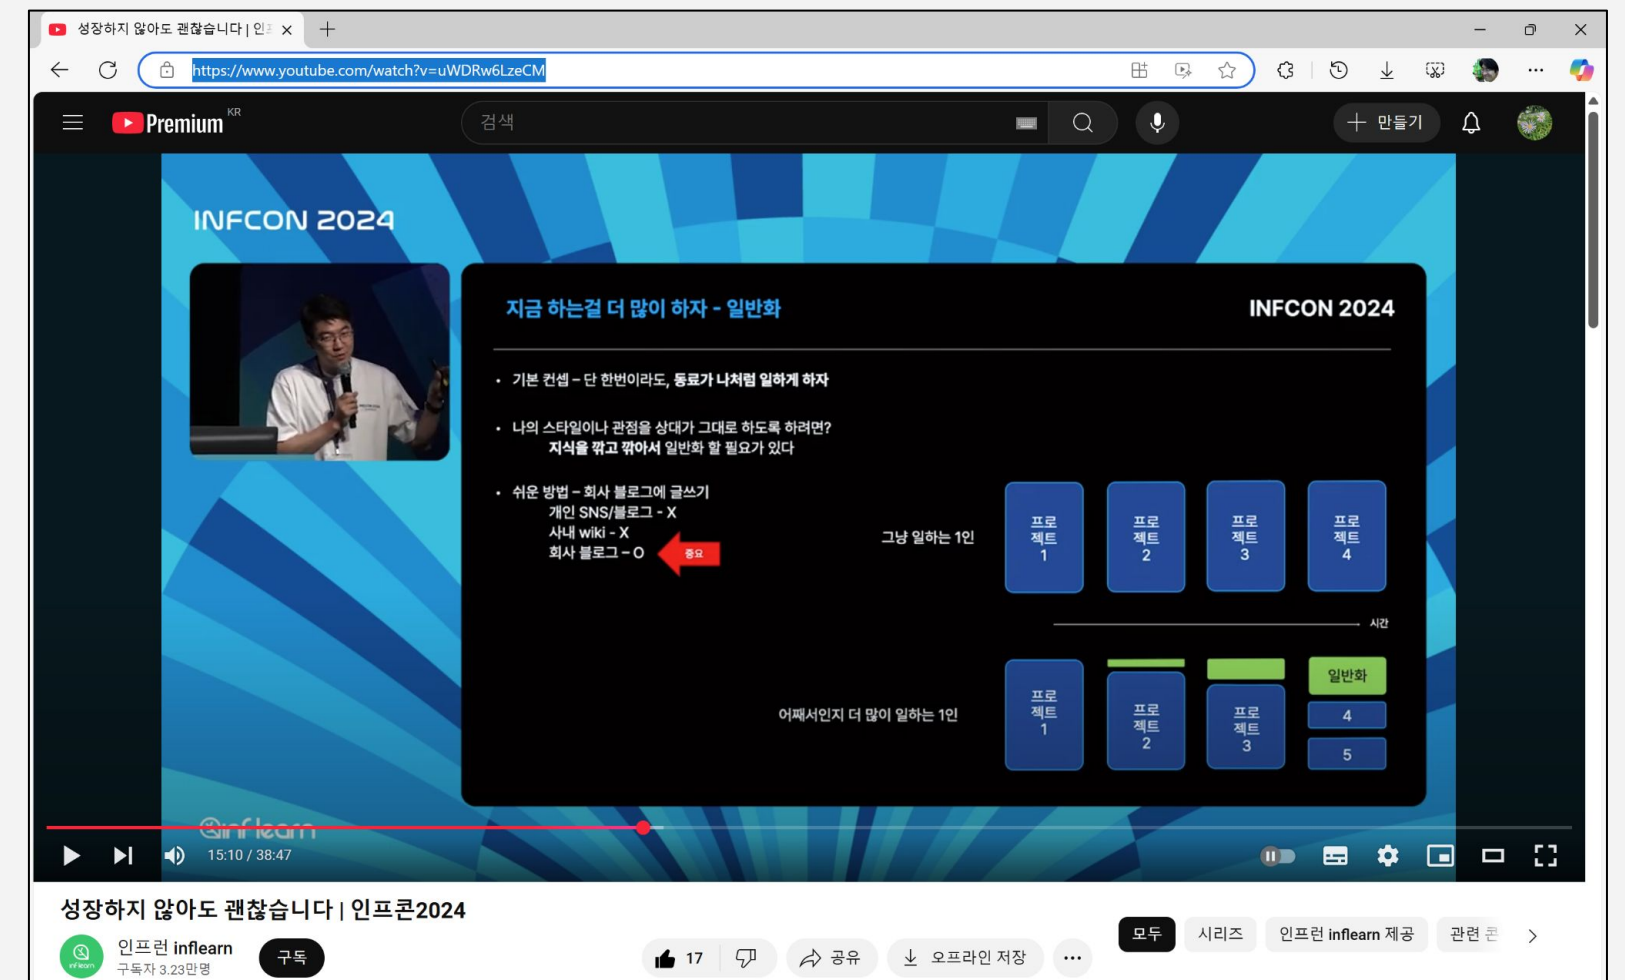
성장하지 않아도 괜찮습니다 | 인프

https://www.youtube.com/watch?v=uWDRw6LzeCM

Premium KR

검색

만들기

INFCON 2024

지금 하는걸 더 많이 하자 - 일반화

INFCON 2024

• 기본 컨셉 – 단 한번이라도, 동료가 나처럼 일하게 하자

• 나의 스타일이나 관점을 상대가 그대로 하도록 하려면? 지식을 깎고 깎아서 일반화 할 필요가 있다

• 쉬운 방법 – 회사 블로그에 글쓰기
개인 SNS/블로그 - X
사내 wiki - X
회사 블로그 – O

중요

그냥 일하는 1인

| 프로젝트 1 | 프로젝트 2 | 프로젝트 3 | 프로젝트 4 |
|---|---|---|---|

시간

어째서인지 더 많이 일하는 1인

| 프로젝트 1 | 프로젝트 2 | 프로젝트 3 | 일반화 4 5 |
|---|---|---|---|

inflearn

15:10 / 38:47

성장하지 않아도 괜찮습니다 | 인프콘2024

인프런 inflearn
구독자 3.23만명

구독

17

공유

오프라인 저장

...

모두

시리즈

인프런 inflearn 제공

관련 콘